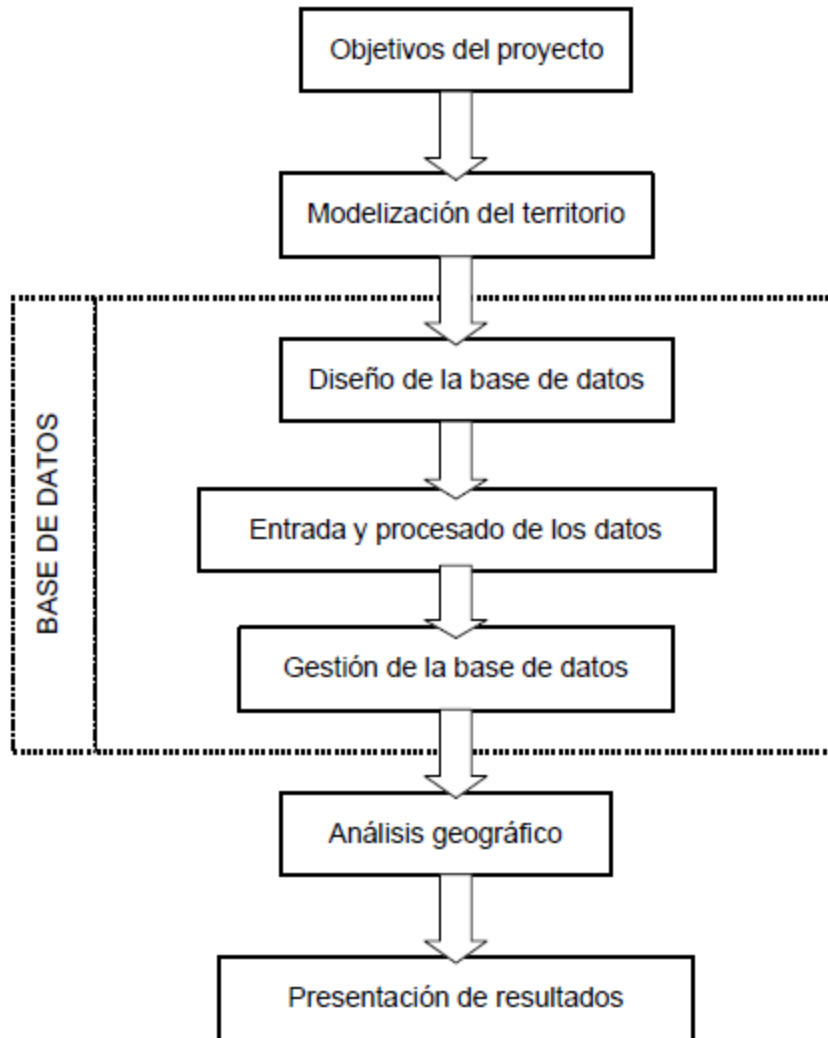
Objetivos del proyecto

Modelización del territorio

BASE DE DATOS

Diseño de la base de datos

Entrada y procesado de los datos

Gestión de la base de datos

Análisis geográfico

Presentación de resultados